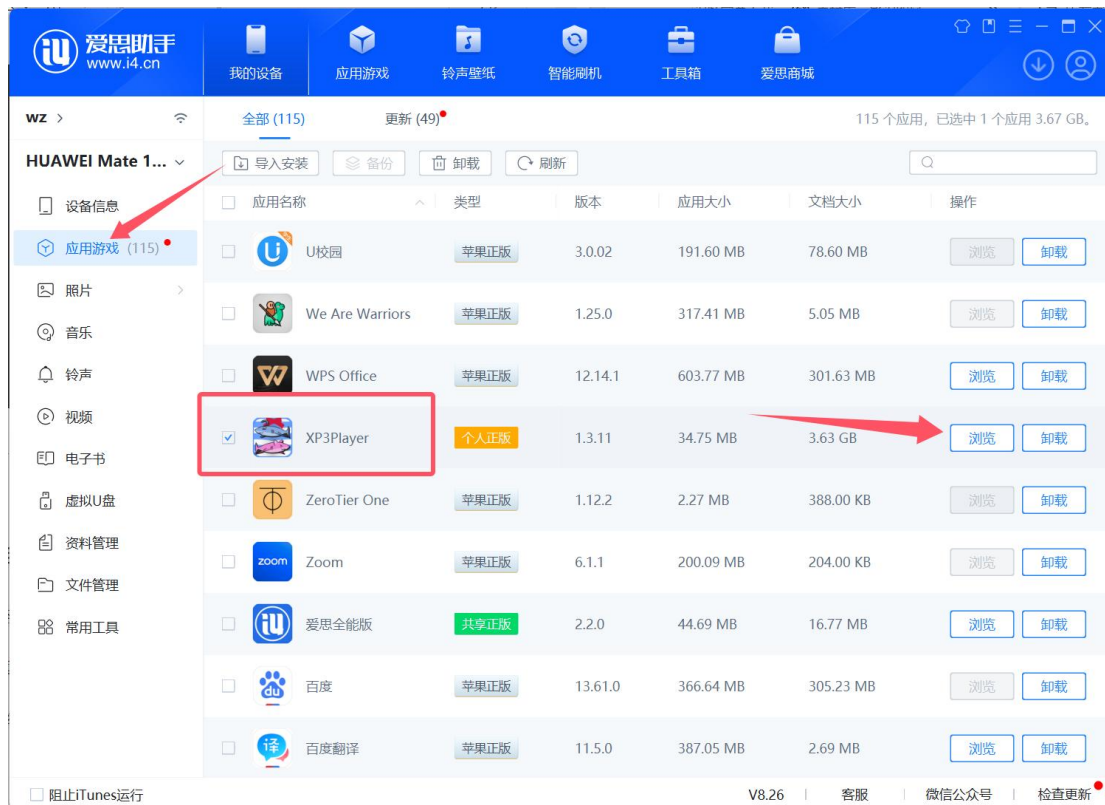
爱思助手
www.i4.cn

我的设备 应用游戏 铃声壁纸 智能刷机 工具箱 爱思商城

wz >
HUAWEI Mate 1...
设备信息
应用游戏 (115)
照片
音乐
铃声
视频
电子书
虚拟U盘
资料管理
文件管理
常用工具

全部 (115) 更新 (49)
115 个应用，已选中 1 个应用 3.67 GB。

导入安装 备份 卸载 刷新

| 应用名称 | 类型 | 版本 | 应用大小 | 文档大小 | 操作 |
|---|---|---|---|---|---|
| U校园 | 苹果正版 | 3.0.02 | 191.60 MB | 78.60 MB | 浏览 卸载 |
| We Are Warriors | 苹果正版 | 1.25.0 | 317.41 MB | 5.05 MB | 浏览 卸载 |
| WPS Office | 苹果正版 | 12.14.1 | 603.77 MB | 301.63 MB | 浏览 卸载 |
| XP3Player | 个人正版 | 1.3.11 | 34.75 MB | 3.63 GB | 浏览 卸载 |
| ZeroTier One | 苹果正版 | 1.12.2 | 2.27 MB | 388.00 KB | 浏览 卸载 |
| Zoom | 苹果正版 | 6.1.1 | 200.09 MB | 204.00 KB | 浏览 卸载 |
| 爱思全能版 | 共享正版 | 2.2.0 | 44.69 MB | 16.77 MB | 浏览 卸载 |
| 百度 | 苹果正版 | 13.61.0 | 366.64 MB | 305.23 MB | 浏览 卸载 |
| 百度翻译 | 苹果正版 | 11.5.0 | 387.05 MB | 2.69 MB | 浏览 卸载 |

阻止iTunes运行 V8.26 客服 微信公众号 检查更新